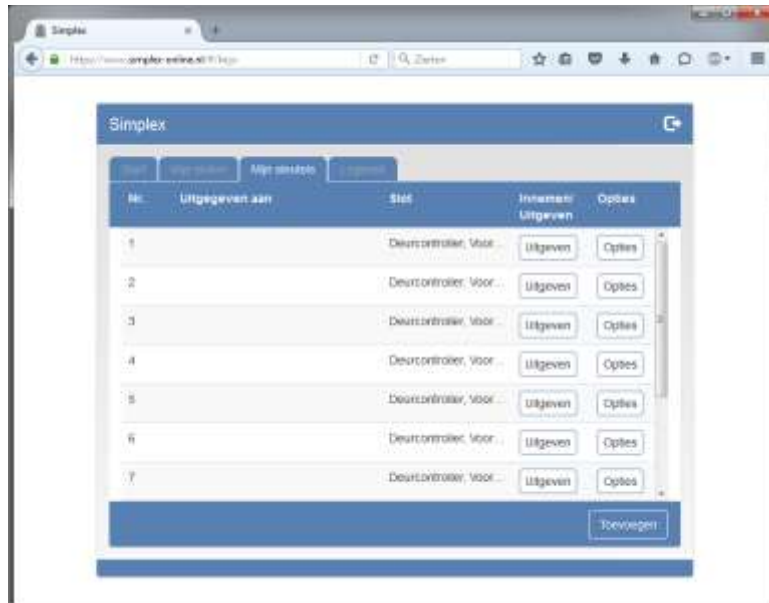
Simplex

https://www.simplex-online.nl/#/app

Zoeken

Simplex

Start | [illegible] | Mijn sleutels | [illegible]

| Nr. | Uitgegeven aan | Slot | Innemen/ Uitgeven | Opties |
|---|---|---|---|---|
| 1 | | Deurcontroller, Voor... | Uitgeven | Opties |
| 2 | | Deurcontroller, Voor... | Uitgeven | Opties |
| 3 | | Deurcontroller, Voor... | Uitgeven | Opties |
| 4 | | Deurcontroller, Voor... | Uitgeven | Opties |
| 5 | | Deurcontroller, Voor... | Uitgeven | Opties |
| 6 | | Deurcontroller, Voor... | Uitgeven | Opties |
| 7 | | Deurcontroller, Voor... | Uitgeven | Opties |

Toevoegen